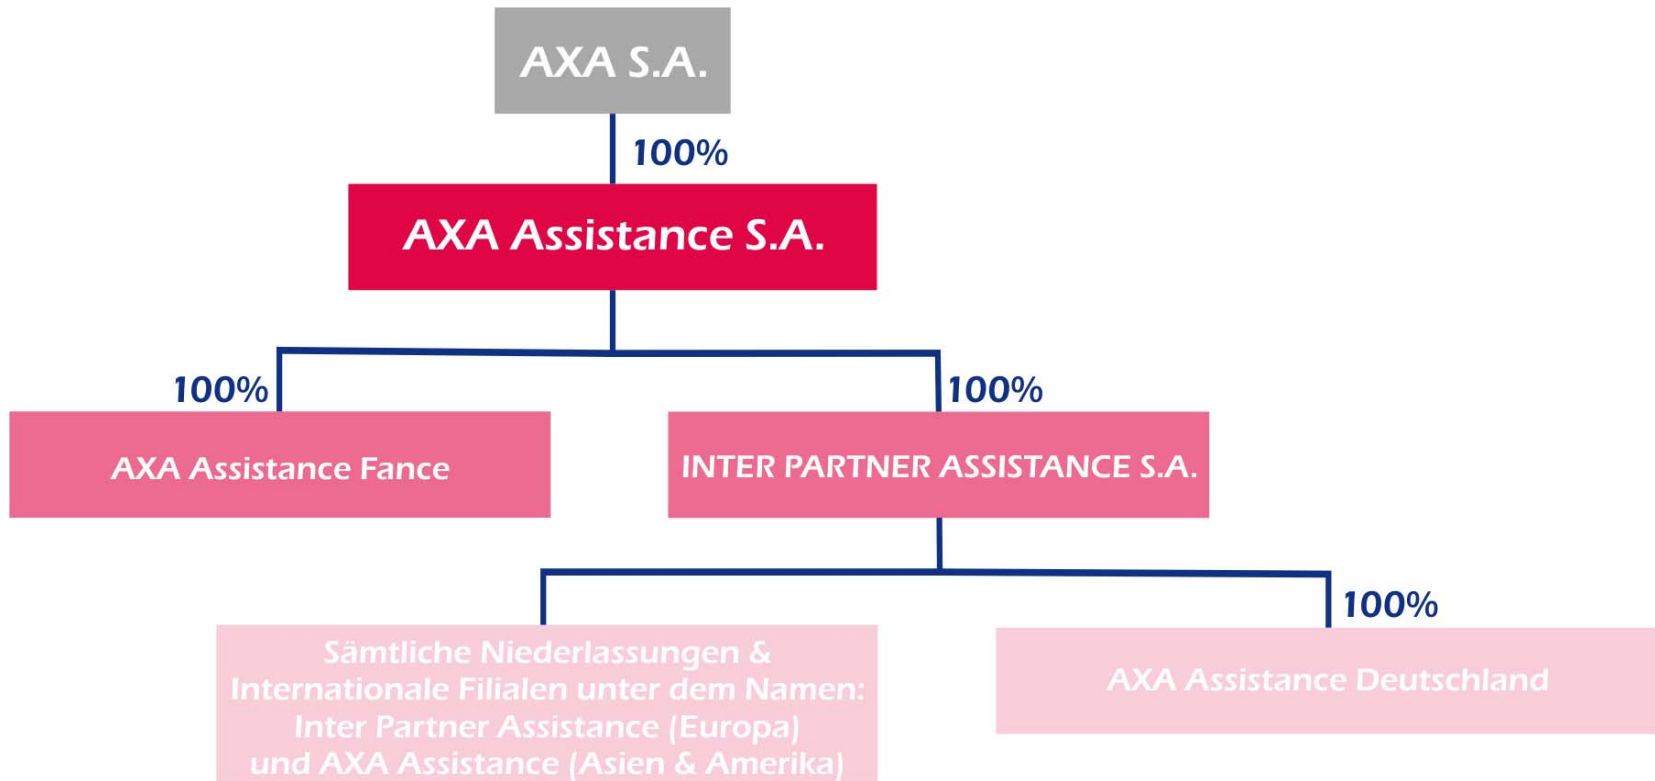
AXA S.A.

100%

AXA Assistance S.A.

100%

AXA Assistance Fance

100%

INTER PARTNER ASSISTANCE S.A.

Sämtliche Niederlassungen & Internationale Filialen unter dem Namen: Inter Partner Assistance (Europa) und AXA Assistance (Asien & Amerika)

100%

AXA Assistance Deutschland